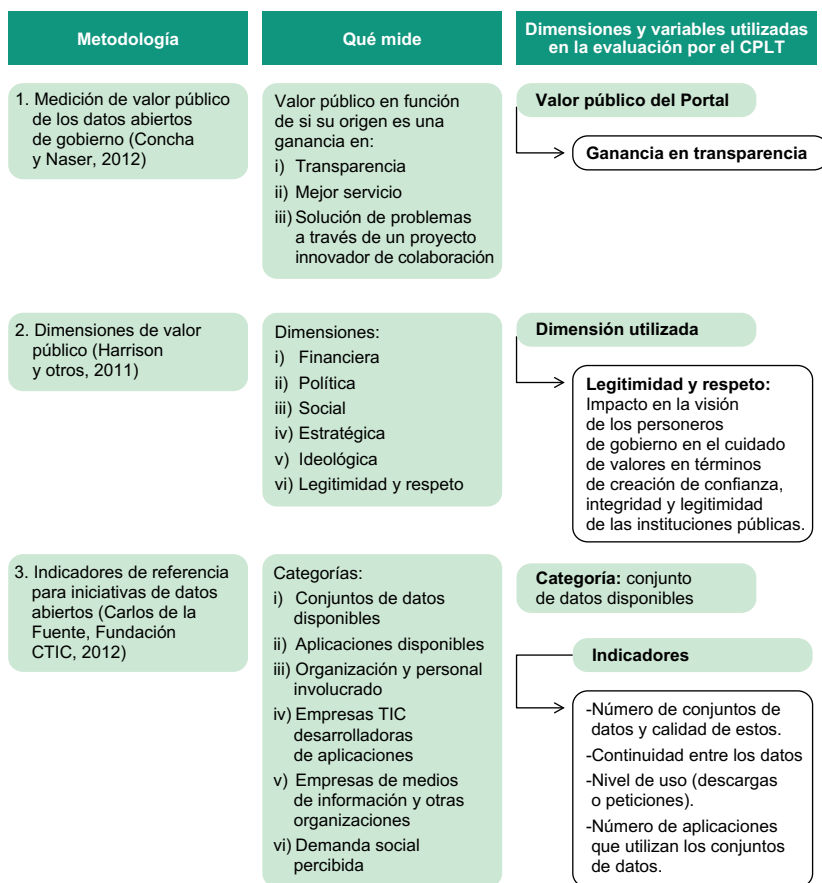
Metodología

Qué mide

Dimensiones y variables utilizadas en la evaluación por el CPLT

1. Medición de valor público de los datos abiertos de gobierno (Concha y Naser, 2012)

Valor público en función de si su origen es una ganancia en:
i) Transparencia
ii) Mejor servicio
iii) Solución de problemas a través de un proyecto innovador de colaboración

Valor público del Portal

Ganancia en transparencia

2. Dimensiones de valor público (Harrison y otros, 2011)

Dimensiones:
i) Financiera
ii) Política
iii) Social
iv) Estratégica
v) Ideológica
vi) Legitimidad y respeto

Dimensión utilizada

Legitimidad y respeto: Impacto en la visión de los personeros de gobierno en el cuidado de valores en términos de creación de confianza, integridad y legitimidad de las instituciones públicas.

3. Indicadores de referencia para iniciativas de datos abiertos (Carlos de la Fuente, Fundación CTIC, 2012)

Categorías:
i) Conjuntos de datos disponibles
ii) Aplicaciones disponibles
iii) Organización y personal involucrado
iv) Empresas TIC desarrolladoras de aplicaciones
v) Empresas de medios de información y otras organizaciones
vi) Demanda social percibida

Categoría: conjunto de datos disponibles

Indicadores

-Número de conjuntos de datos y calidad de estos.
-Continuidad entre los datos
-Nivel de uso (descargas o peticiones).
-Número de aplicaciones que utilizan los conjuntos de datos.